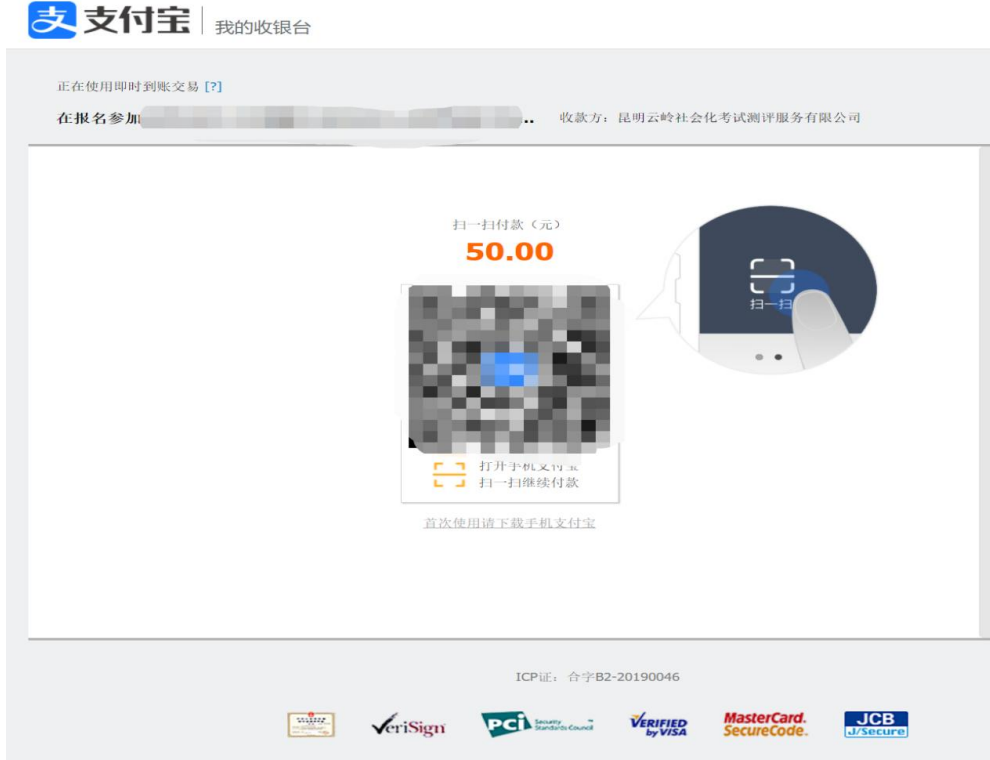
支付宝 | 我的收银台

正在使用即时到账交易 [?]

在报名参加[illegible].. 收款方：昆明云岭社会化考试测评服务有限公司

扫一扫付款（元）

50.00

扫一扫

打开手机支付宝
扫一扫继续付款

首次使用请下载手机支付宝

ICP证：合字B2-20190046

VeriSign PCI Security Standards Council VERIFIED by VISA MasterCard. SecureCode. JCB J/Secure